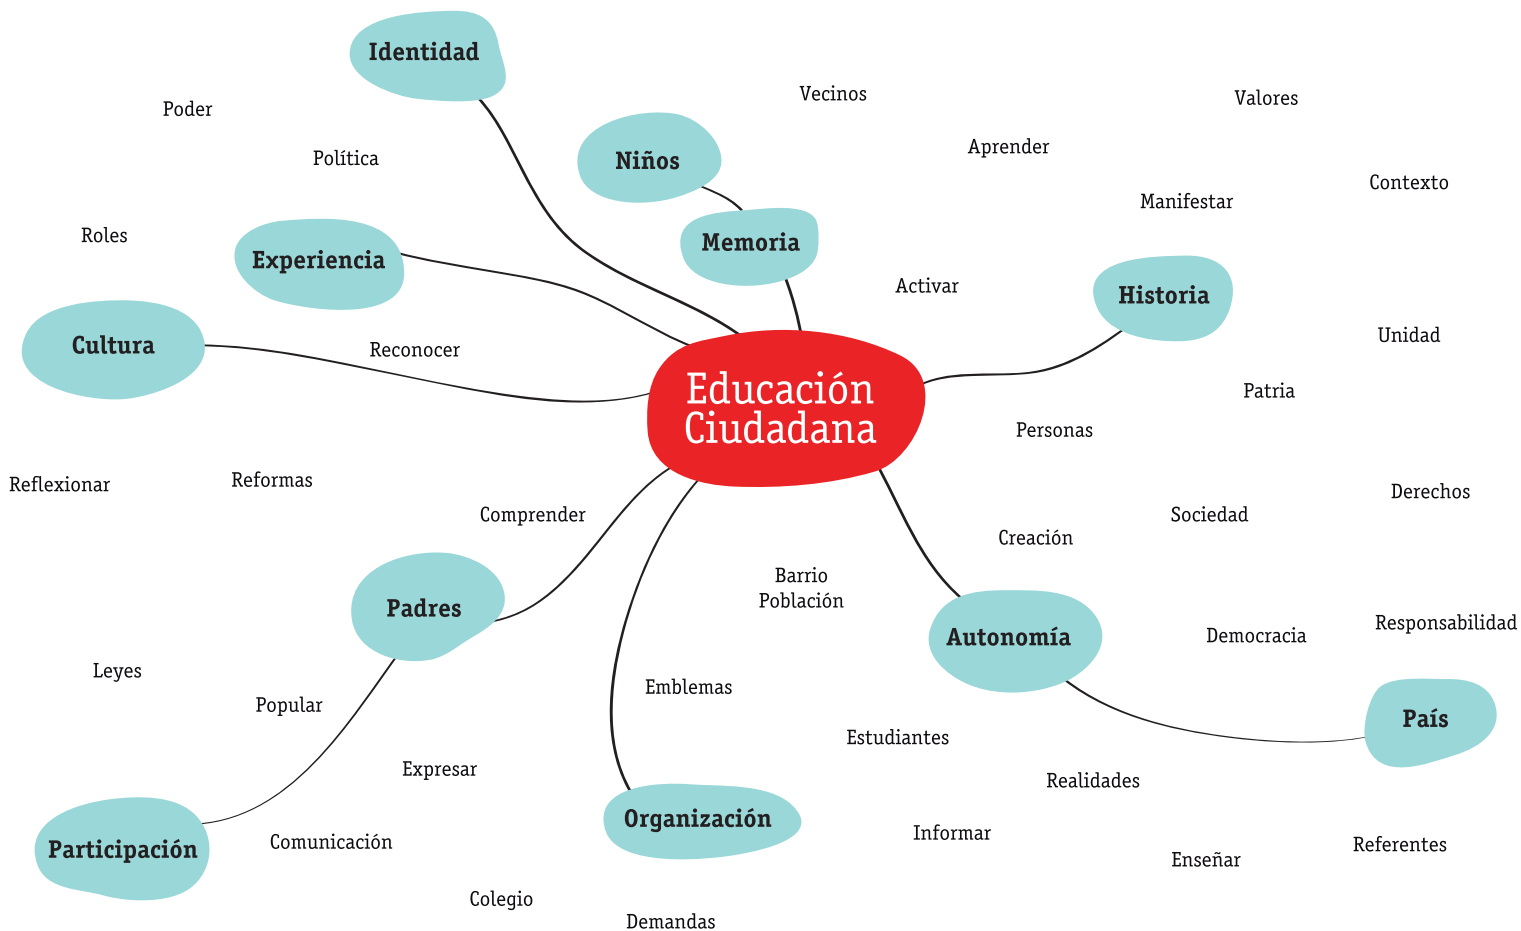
Identidad

Poder

Vecinos

Valores

Niños

Política

Aprender

Contexto

Manifestar

Roles

Experiencia

Memoria

Activar

Historia

Cultura

Reconocer

Unidad

Educación Ciudadana

Patria

Personas

Reflexionar

Reformas

Derechos

Comprender

Sociedad

Creación

Barrio
Población

Padres

Autonomía

Democracia

Responsabilidad

Leyes

Emblemas

Popular

País

Estudiantes

Expresar

Realidades

Organización

Informar

Participación

Comunicación

Referentes

Enseñar

Colegio

Demandas